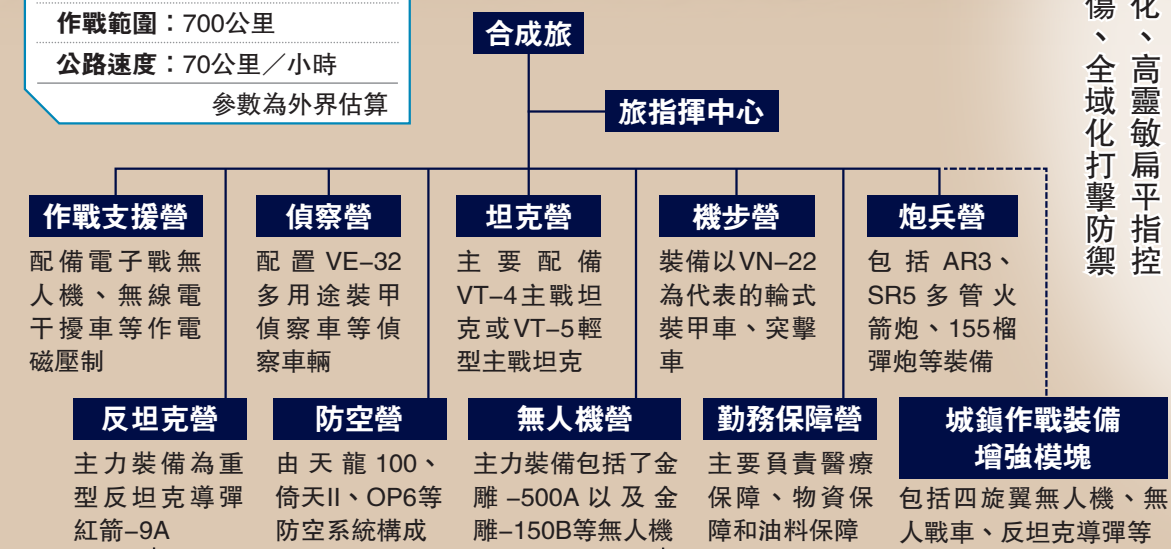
作戰範圍：700公里
公路速度：70公里／小時
參數為外界估算

合成旅
旅指揮中心

作戰支援營
配備電子戰無人機、無線電干擾車等作電磁壓制

偵察營
配置VE-32多用途裝甲偵察車等偵察車輛

坦克營
主要配備VT-4主戰坦克或VT-5輕型主戰坦克

機步營
裝備以VN-22為代表的輪式裝甲車、突擊車

炮兵營
包括AR3、SR5多管火箭炮、155榴彈炮等裝備

反坦克營
主力裝備為重型反坦克導彈紅箭-9A

防空營
由天龍100、倚天II、OP6等防空系統構成

無人機營
主力裝備包括了金雕-500A以及金雕-150B等無人機

勤務保障營
主要負責醫療保障、物資保障和油料保障

城鎮作戰裝備增強模塊
包括四旋翼無人機、無人戰車、反坦克導彈等

化、高靈敏扁平指控
傷、全域化打擊防禦